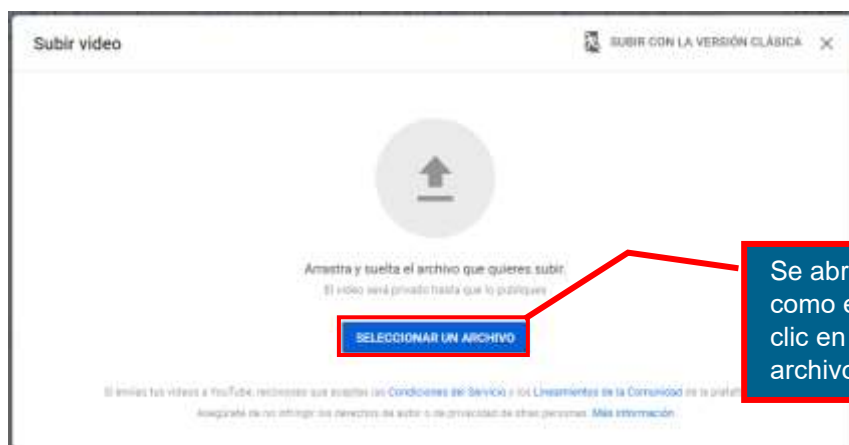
Subir video

SUBIR CON LA VERSIÓN CLÁSICA

Arrastra y suelta el archivo que quieres subir

El video será privado hasta que lo publiques

SELECCIONAR UN ARCHIVO

Si envías tus videos a YouTube, reconoces que aceptas las Condiciones del Servicio y los Lineamientos de la Comunidad de la plataf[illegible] Asegúrate de no infringir los derechos de autor o de privacidad de otras personas. Más información

Se abr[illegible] como e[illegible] clic en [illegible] archivo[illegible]